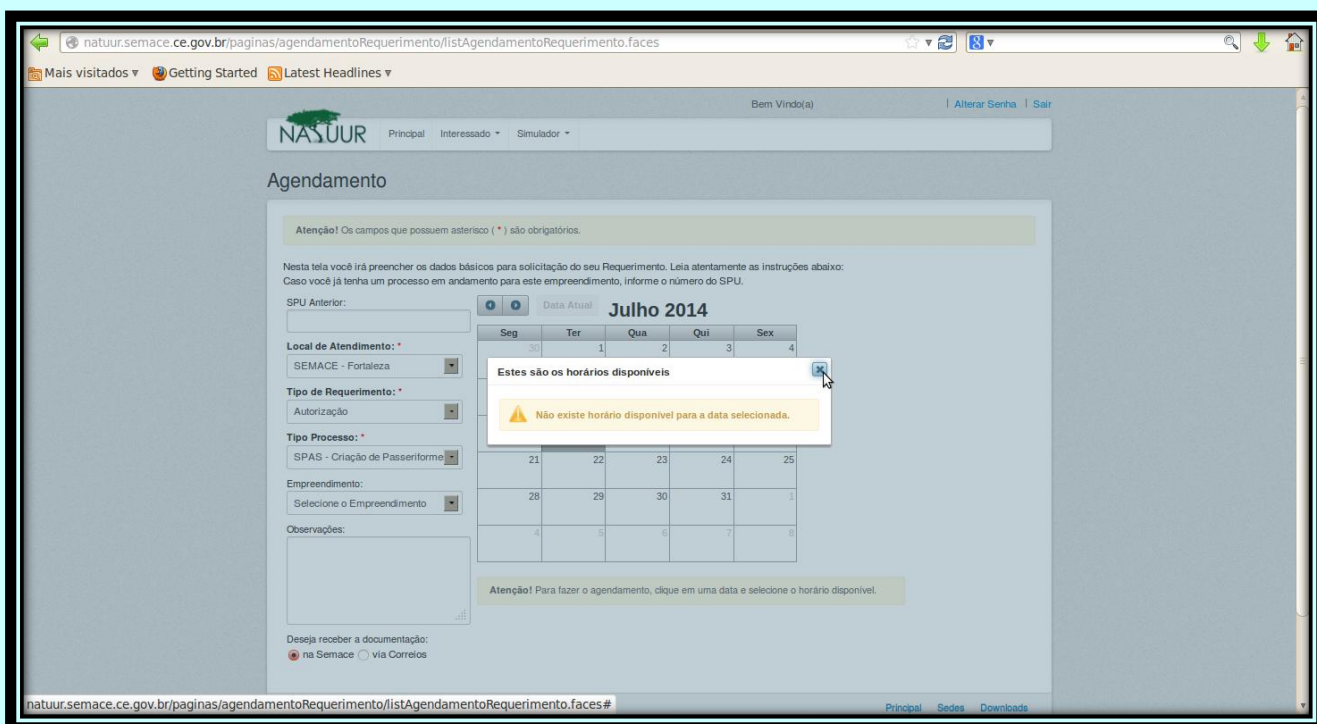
natuur.semace.ce.gov.br/paginas/agendamentoRequerimento/listAgendamentoRequerimento.faces

Mais visitados ▾ Getting Started Latest Headlines ▾

Bem Vindo(a) | Alterar Senha | Sair

NATUUR Principal Interessado ▾ Simulador ▾

Agendamento

**Atenção!** Os campos que possuem asterisco ( * ) são obrigatórios.

Nesta tela você irá preencher os dados básicos para solicitação do seu Requerimento. Leia atentamente as instruções abaixo:
Caso você já tenha um processo em andamento para este empreendimento, informe o número do SPU.

SPU Anterior:

Local de Atendimento: *
SEMACE - Fortaleza

Tipo de Requerimento: *
Autorização

Tipo Processo: *
SPAS - Criação de Passeriforme

Empreendimento:
Selecione o Empreendimento

Observações:

Deseja receber a documentação:
na Semace via Correios

Data Atual Julho 2014

| Seg | Ter | Qua | Qui | Sex |
|---|---|---|---|---|
| 30 | 1 | 2 | 3 | 4 |
| 21 | 22 | 23 | 24 | 25 |
| 28 | 29 | 30 | 31 | 1 |
| 4 | 5 | 6 | 7 | 8 |

Estes são os horários disponíveis

Não existe horário disponível para a data selecionada.

**Atenção!** Para fazer o agendamento, clique em uma data e selecione o horário disponível.

natuur.semace.ce.gov.br/paginas/agendamentoRequerimento/listAgendamentoRequerimento.faces#

Principal Sedes Downloads